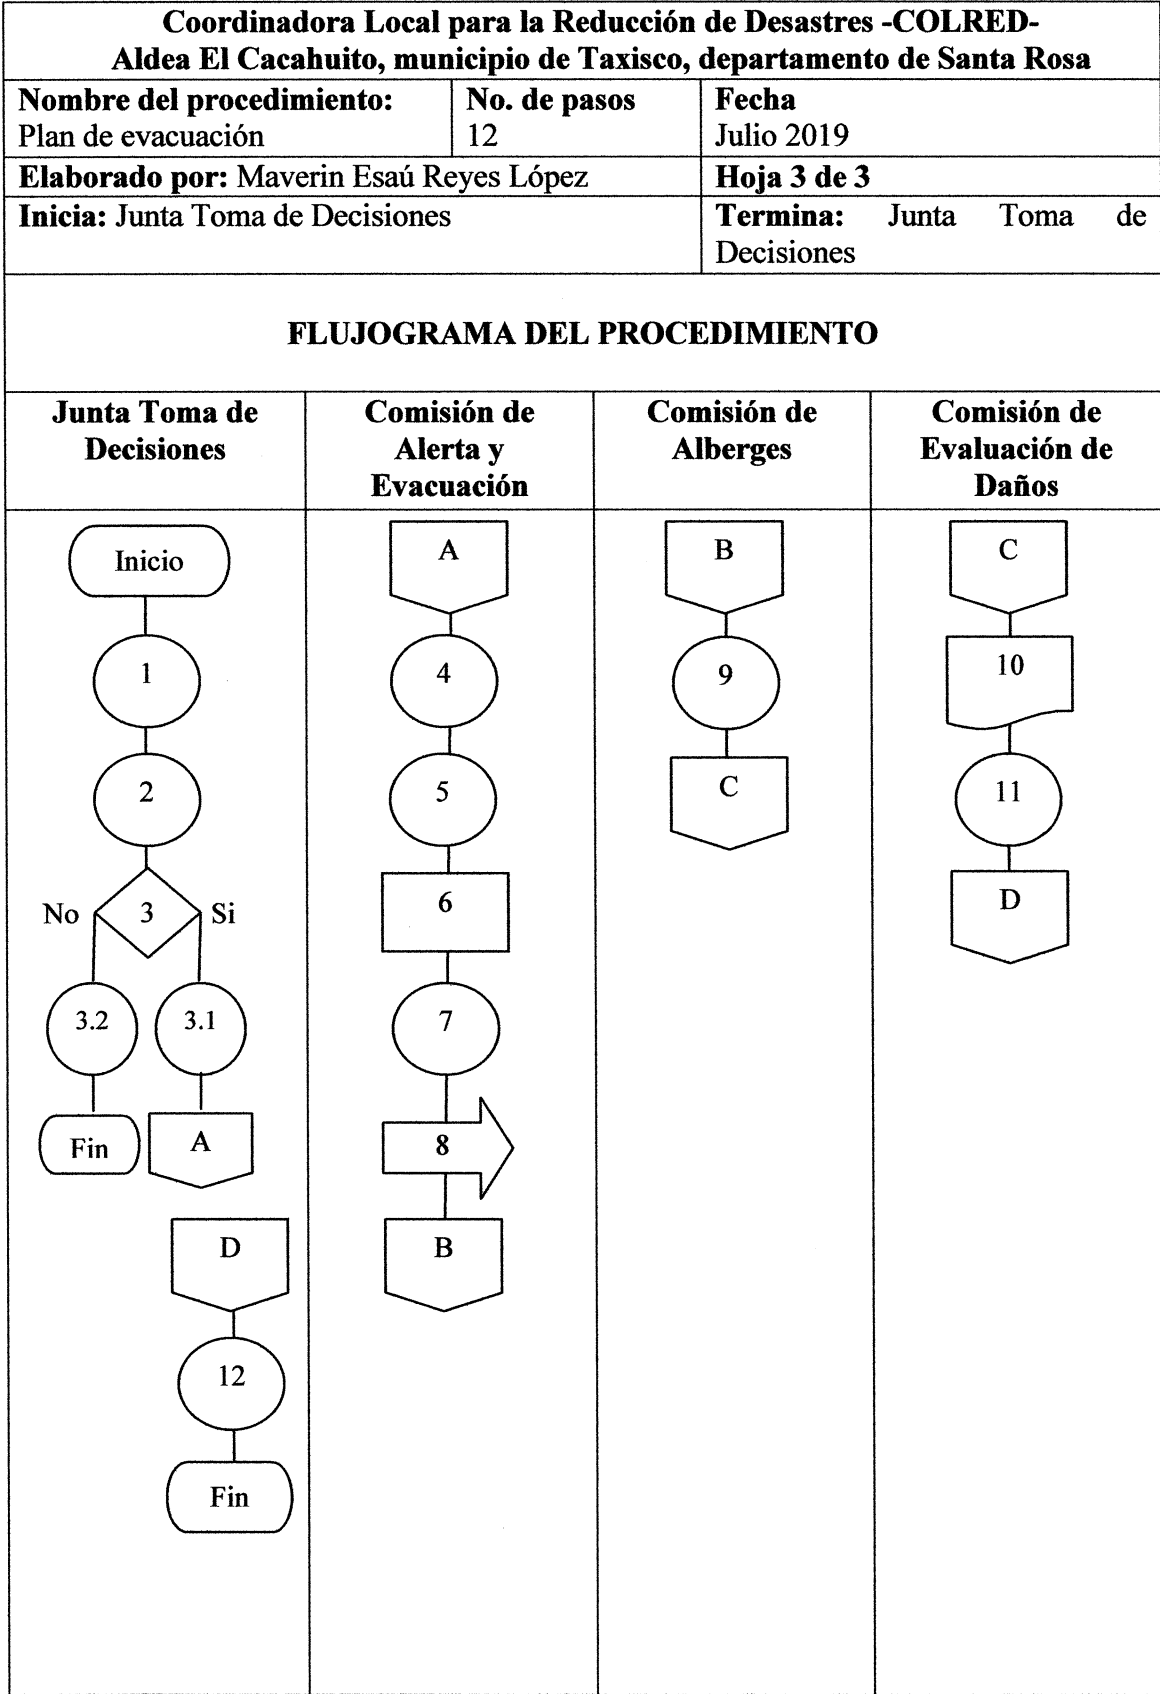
Coordinadora Local para la Reducción de Desastres -COLRED-
Aldea El Cacahuito, municipio de Taxisco, departamento de Santa Rosa

| Nombre del procedimiento: Plan de evacuación | No. de pasos 12 | Fecha Julio 2019 |
|---|---|---|
| Elaborado por: Maverin Esaú Reyes López | | Hoja 3 de 3 |
| Inicia: Junta Toma de Decisiones | | Termina: Junta Toma de Decisiones |

FLUJOGRAMA DEL PROCEDIMIENTO

| Junta Toma de Decisiones | Comisión de Alerta y Evacuación | Comisión de Alberges | Comisión de Evaluación de Daños |
|---|---|---|---|
| Inicio, 1, 2, 3 (No / Si), 3.2, 3.1, Fin, A, D, 12, Fin | A, 4, 5, 6, 7, 8, B | B, 9, C | C, 10, 11, D |